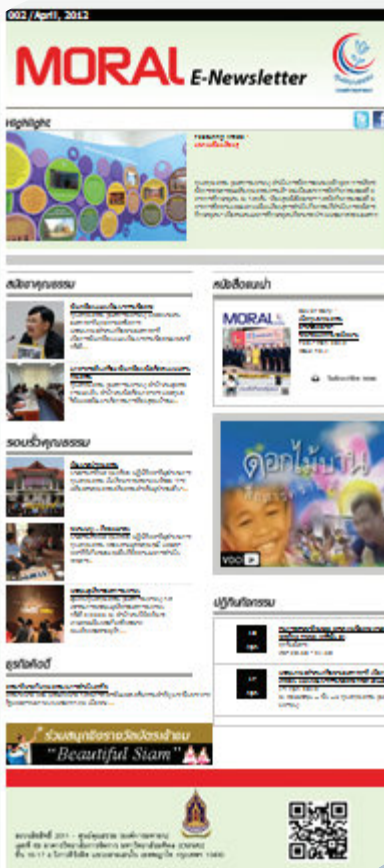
002 /April, 2012

MORAL E-Newsletter

Highlight

สนับสนุนคุณธรรม

หนังสือแนะนำ

MORAL

Subscribe now

รอบรั้วคุณธรรม

ดอกไม้บาน

VDO

ปฏิทินกิจกรรม

ธุรกิจดีดี

ร่วมสนุกชิงรางวัลบัตรเข้าชม
"Beautiful Siam"

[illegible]